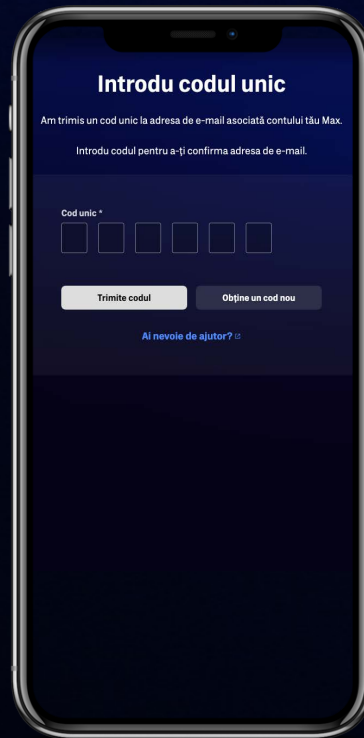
Introdu codul unic

Am trimis un cod unic la adresa de e-mail asociată contului tău Max.

Introdu codul pentru a-ți confirma adresa de e-mail.

Cod unic *

Trimite codul

Obține un cod nou

Ai nevoie de ajutor?